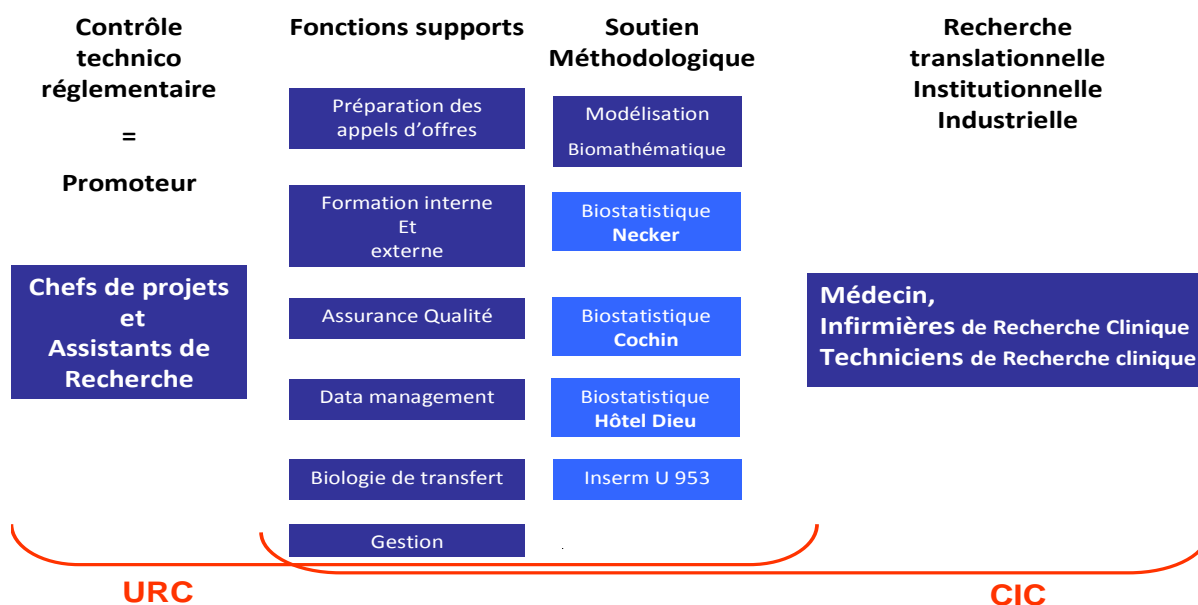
Contrôle technico réglementaire

=

Promoteur

Chefs de projets et Assistants de Recherche

Fonctions supports

Préparation des appels d'offres

Formation interne Et externe

Assurance Qualité

Data management

Biologie de transfert

Gestion

Soutien Méthodologique

Modélisation Biomathématique

Biostatistique Necker

Biostatistique Cochin

Biostatistique Hôtel Dieu

Inserm U 953

Recherche translationnelle Institutionnelle Industrielle

Médecin, Infirmières de Recherche Clinique Techniciens de Recherche clinique

URC

CIC